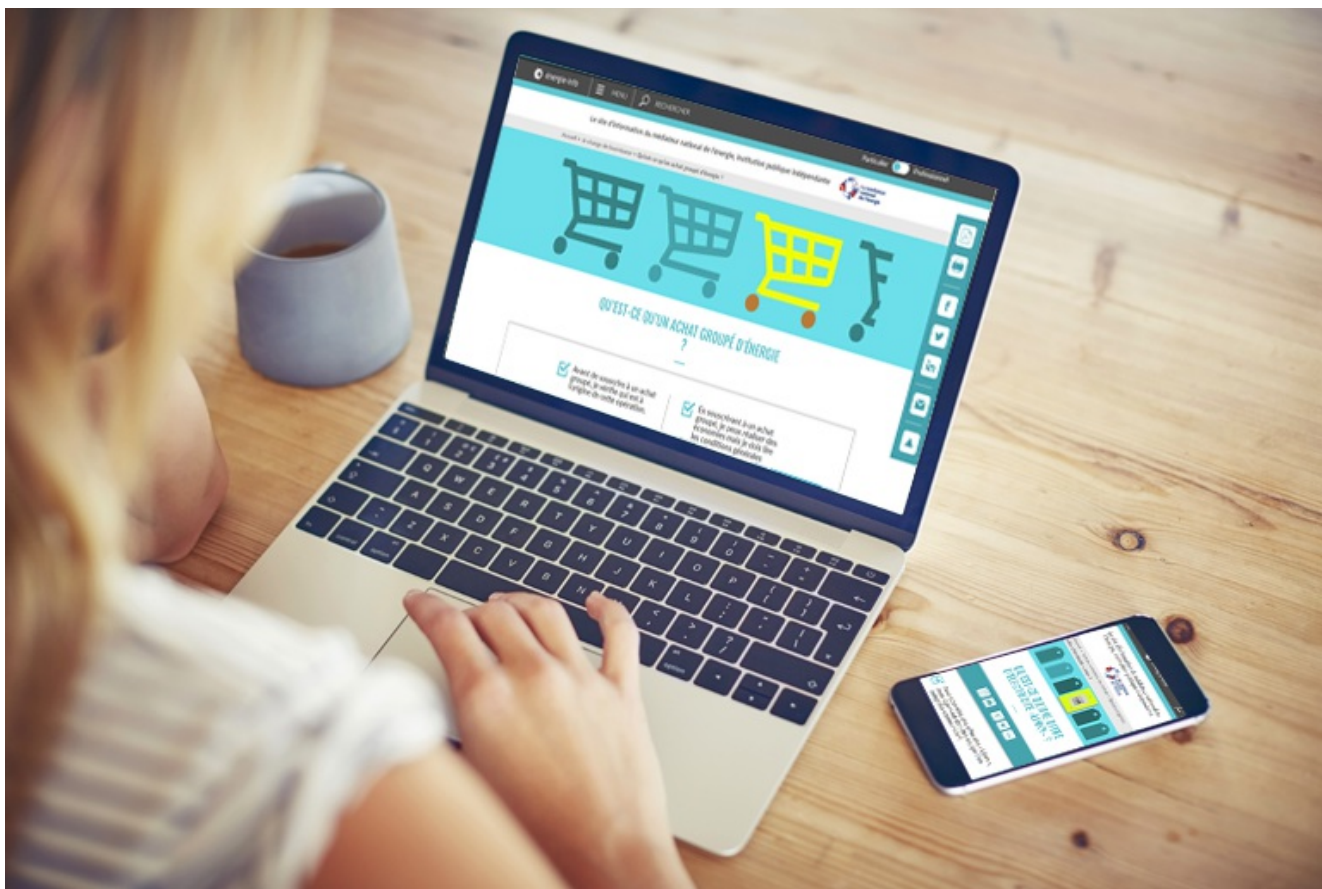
énergie-info | MENU | RECHERCHER

Le site d'information du médiateur national de l'énergie, institution publique indépendante

Particulier | Professionnel

Accueil > Je change de fournisseur > Qu'est-ce qu'un achat groupé d'énergie ?

QU'EST-CE QU'UN ACHAT GROUPÉ D'ÉNERGIE ?

Avant de souscrire à un achat groupé, je vérifie qui est à l'origine de cette opération.

En souscrivant à un achat groupé, je peux réaliser des économies mais je dois lire les conditions générales

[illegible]